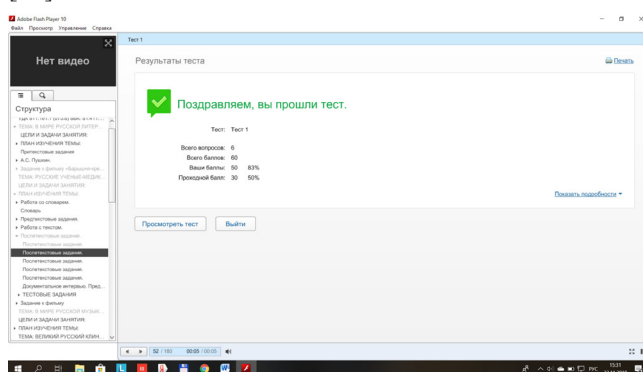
Adobe Flash Player 10
Файл Просмотр Управление Справка

Нет видео

Структура

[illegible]
ТЕМА: В МИРЕ РУССКОЙ ЛИТЕР...
ЦЕЛИ И ЗАДАЧИ ЗАНЯТИЯ:
ПЛАН ИЗУЧЕНИЯ ТЕМЫ:
Притекстовые задания
А.С. Пушкин.
Задание к фильму «Барышня-кре...
ТЕМА: РУССКИЕ УЧЕНЫЕ-МЕДИК...
ЦЕЛИ И ЗАДАЧИ ЗАНЯТИЯ:
ПЛАН ИЗУЧЕНИЯ ТЕМЫ:
Работа со словарем.
Словарь
Предтекстовые задания.
Работа с текстом.
Послетекстовые задания.
Послетекстовые задания.
Послетекстовые задания.
Послетекстовые задания.
Послетекстовые задания.
Послетекстовые задания.
Документальное интервью. Пред...
ТЕСТОВЫЕ ЗАДАНИЯ
Задание к фильму
ТЕМА: В МИРЕ РУССКОЙ МУЗЫК...
ЦЕЛИ И ЗАДАЧИ ЗАНЯТИЯ:
ПЛАН ИЗУЧЕНИЯ ТЕМЫ:
ТЕМА: ВЕЛИКИЙ РУССКИЙ КЛИН...

Тест 1

Результаты теста

Печать

Поздравляем, вы прошли тест.

Тест: Тест 1

Всего вопросов: 6
Всего баллов: 60
Ваши баллы: 50 83%
Проходной балл: 30 50%

Показать подробности

Просмотреть тест
Выйти

52 / 180 00:05 / 00:05

РУС 13:31